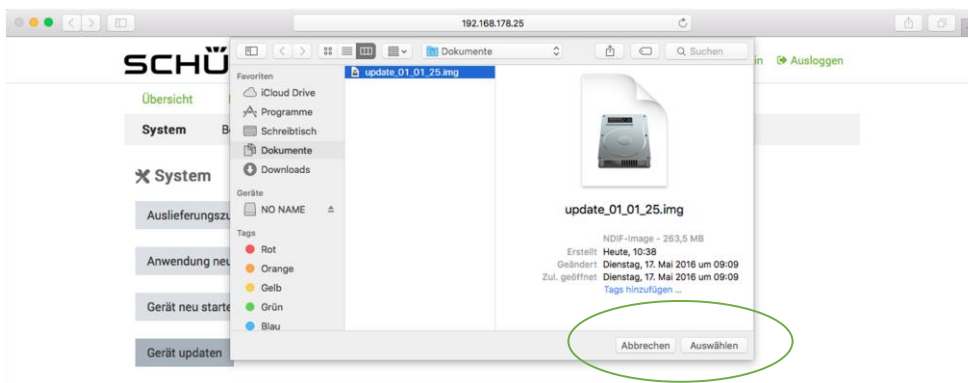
192.168.178.25

SCHÜ

in Ausloggen

Übersicht

System B

System

Auslieferungszu

Anwendung neu

Gerät neu starte

Gerät updaten

Dokumente

Suchen

Favoriten

iCloud Drive

Programme

Schreibtisch

Dokumente

Downloads

Geräte

NO NAME

Tags

Rot

Orange

Gelb

Grün

Blau

update_01_01_25.img

update_01_01_25.img

NDIF-Image - 263,5 MB

Erstellt Heute, 10:38

Geändert Dienstag, 17. Mai 2016 um 09:09

Zul. geöffnet Dienstag, 17. Mai 2016 um 09:09

Tags hinzufügen ...

Abbrechen

Auswählen